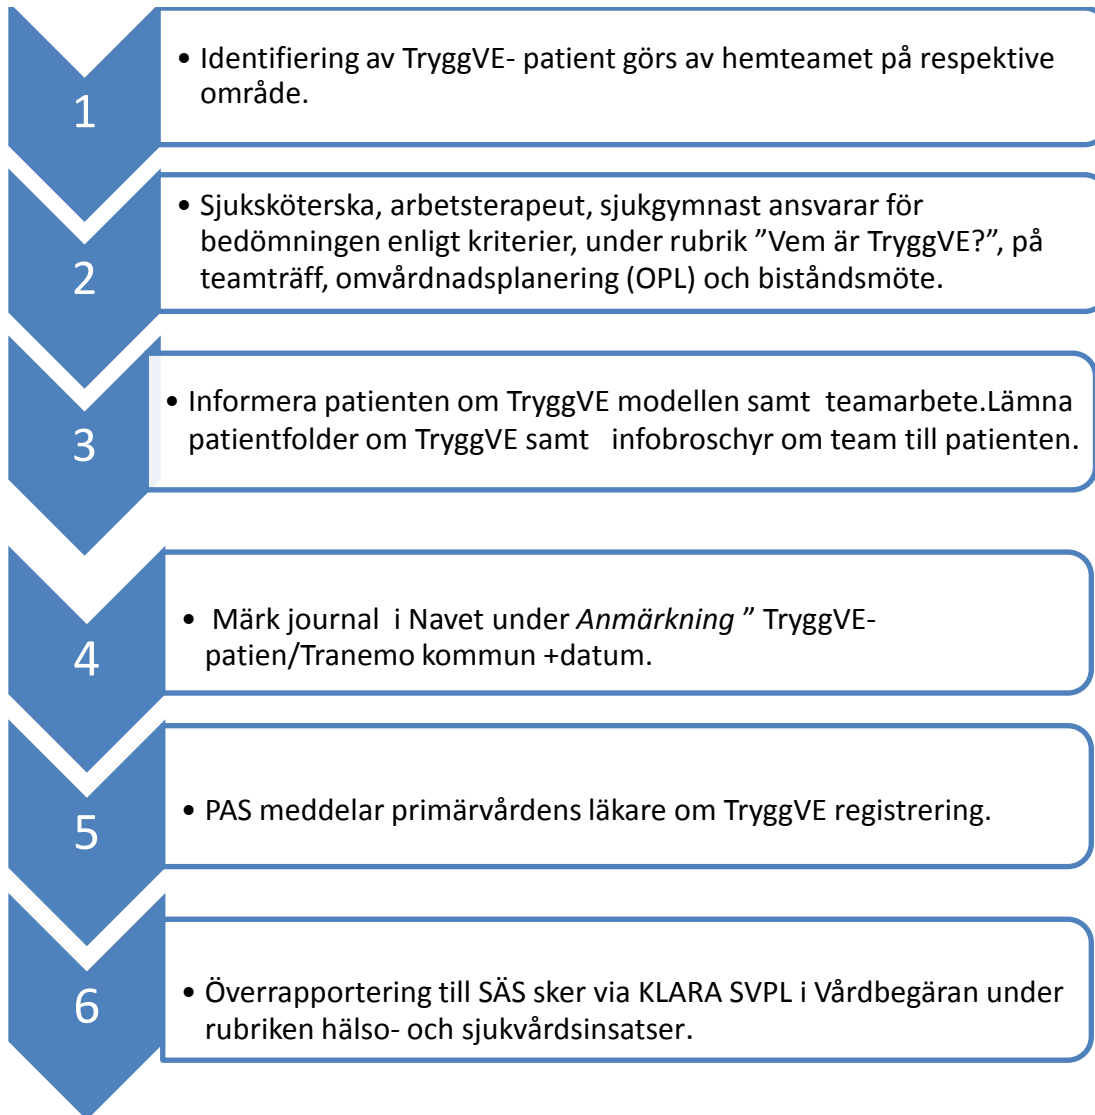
1

• Identifiering av TryggVE- patient görs av hemteamet på respektive område.

2

• Sjuksköterska, arbetsterapeut, sjukgymnast ansvarar för bedömningen enligt kriterier, under rubrik ”Vem är TryggVE?”, på teamträff, omvårdnadsplanering (OPL) och biståndsmöte.

3

• Informera patienten om TryggVE modellen samt teamarbete.Lämna patientfolder om TryggVE samt infobroschyr om team till patienten.

4

• Märk journal i Navet under *Anmärkning* ” TryggVE- patien/Tranemo kommun +datum.

5

• PAS meddelar primärvårdens läkare om TryggVE registrering.

6

• Överrapportering till SÄS sker via KLARA SVPL i Vårdbegäran under rubriken hälso- och sjukvårdsinsatser.